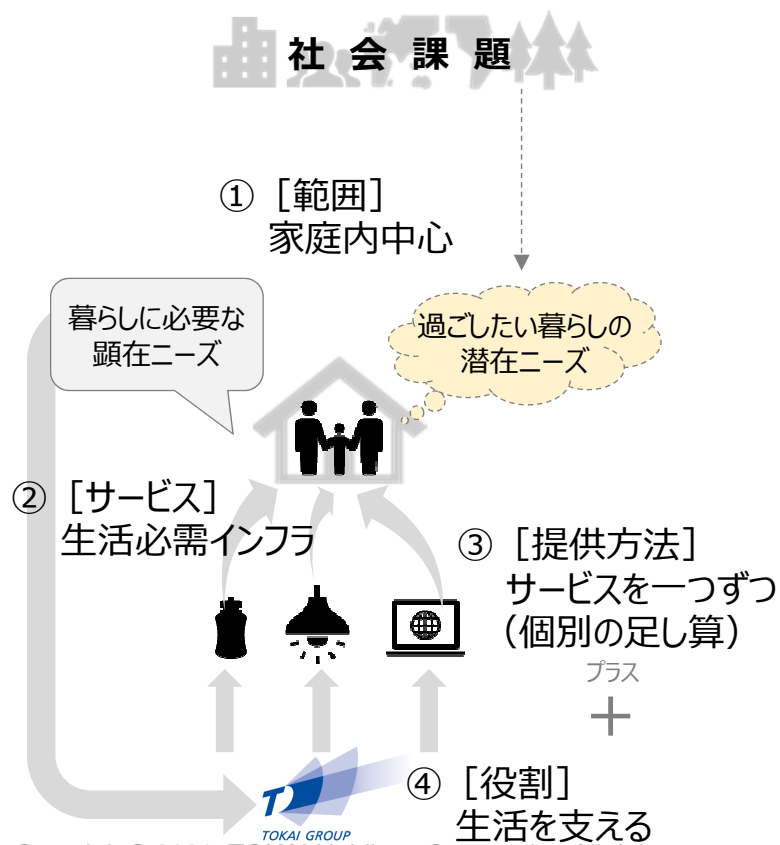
社会課題

①［範囲］
家庭内中心

暮らしに必要な
顕在ニーズ

過ごしたい暮らしの
潜在ニーズ

②［サービス］
生活必需インフラ

③［提供方法］
サービスを一つずつ
（個別の足し算）

プラス
＋

④［役割］
生活を支える

TOKAI GROUP

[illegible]